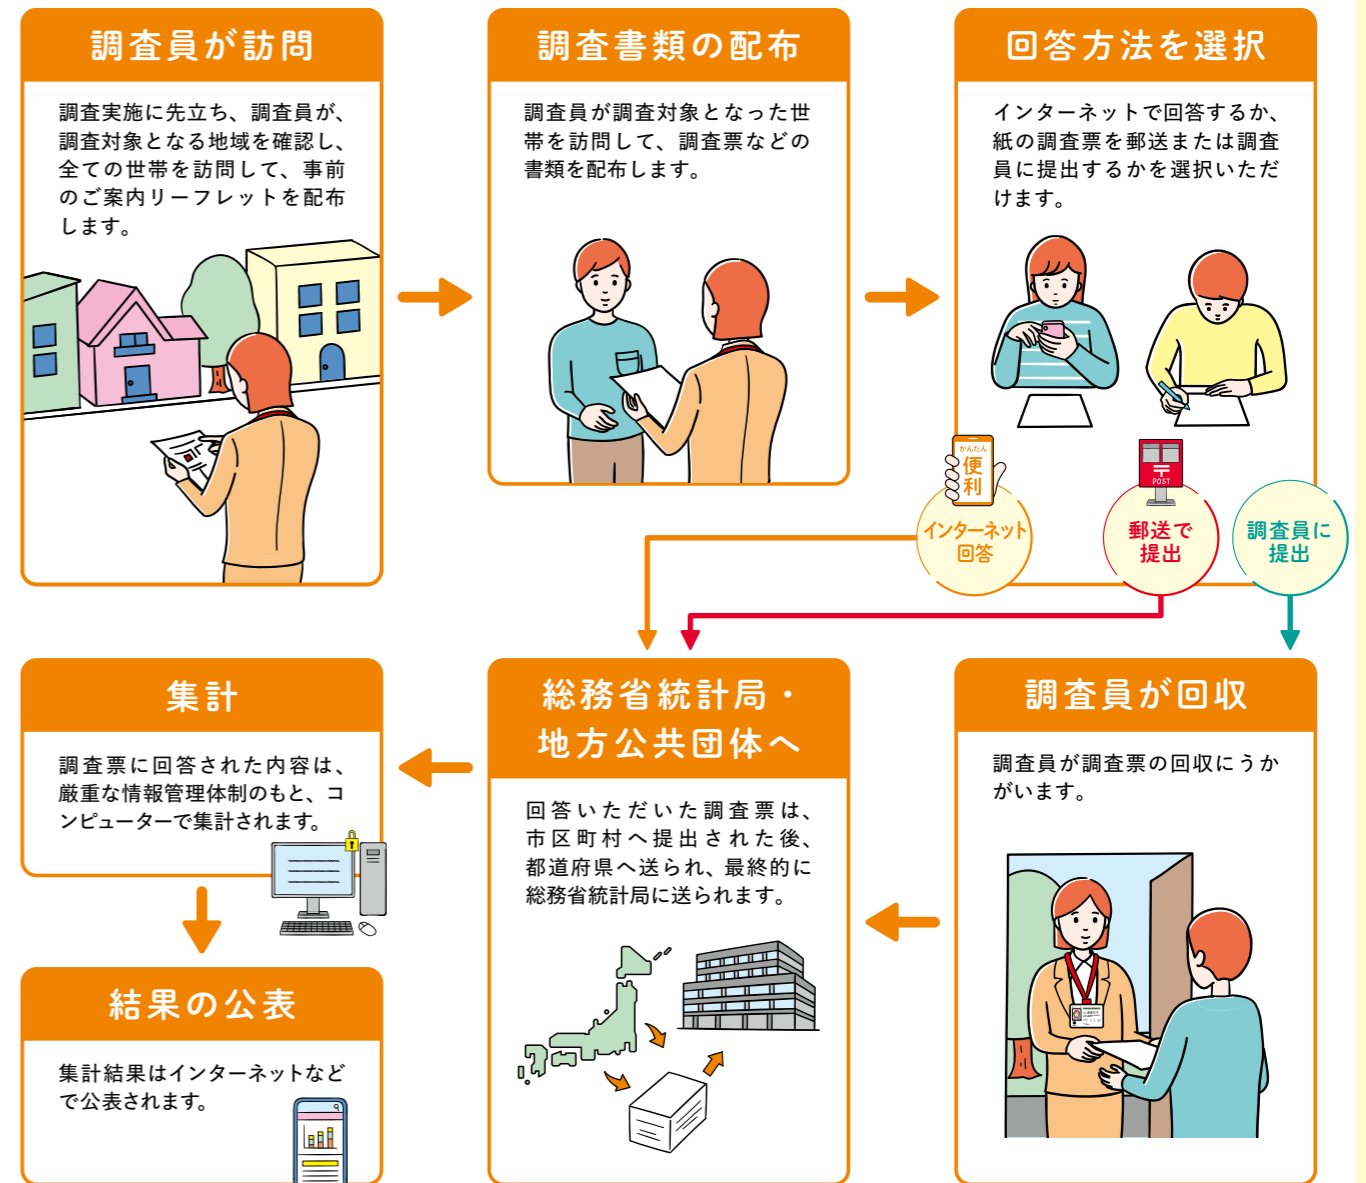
調査員が訪問

調査実施に先立ち、調査員が、調査対象となる地域を確認し、全ての世帯を訪問して、事前のご案内リーフレットを配布します。

調査書類の配布

調査員が調査対象となった世帯を訪問して、調査票などの書類を配布します。

回答方法を選択

インターネットで回答するか、紙の調査票を郵送または調査員に提出するかを選択いただけます。

かんたん
便利

POST

インターネット回答

郵送で提出

調査員に提出

集計

調査票に回答された内容は、厳重な情報管理体制のもと、コンピューターで集計されます。

総務省統計局・地方公共団体へ

回答いただいた調査票は、市区町村へ提出された後、都道府県へ送られ、最終的に総務省統計局に送られます。

調査員が回収

調査員が調査票の回収にうかがいます。

結果の公表

集計結果はインターネットなどで公表されます。